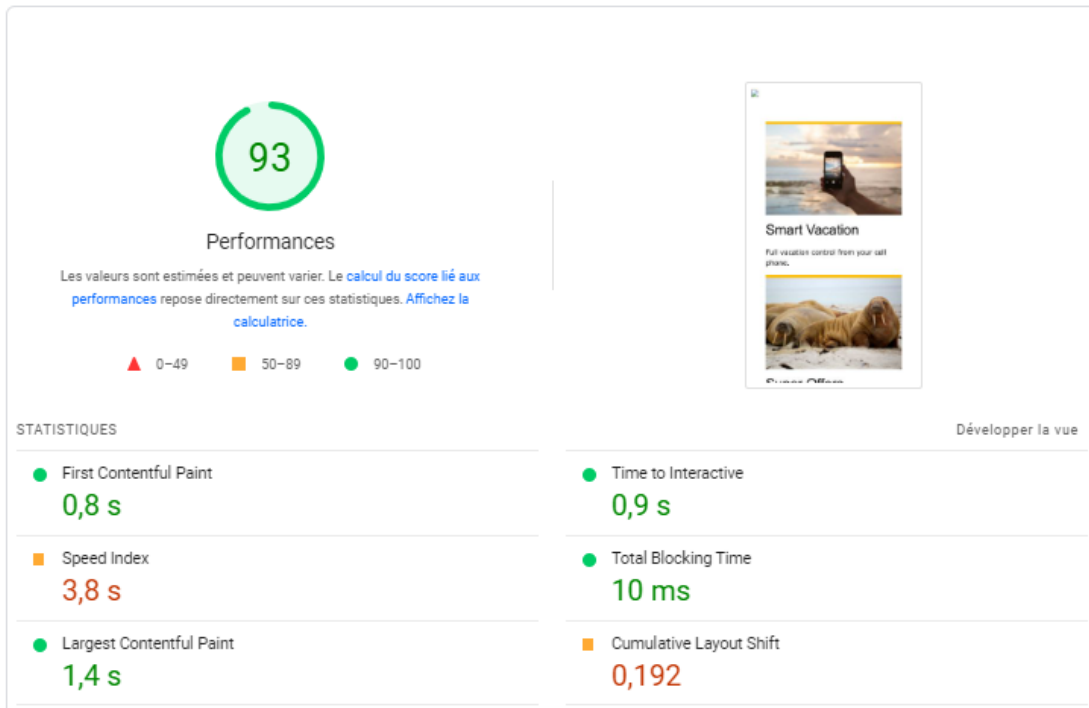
93

Performances

Les valeurs sont estimées et peuvent varier. Le calcul du score lié aux performances repose directement sur ces statistiques. Affichez la calculatrice.

0–49 50–89 90–100

Smart Vacation

Full vacation control from your cell phone.

Super Offers

STATISTIQUES

Développer la vue

First Contentful Paint
0,8 s

Time to Interactive
0,9 s

Speed Index
3,8 s

Total Blocking Time
10 ms

Largest Contentful Paint
1,4 s

Cumulative Layout Shift
0,192